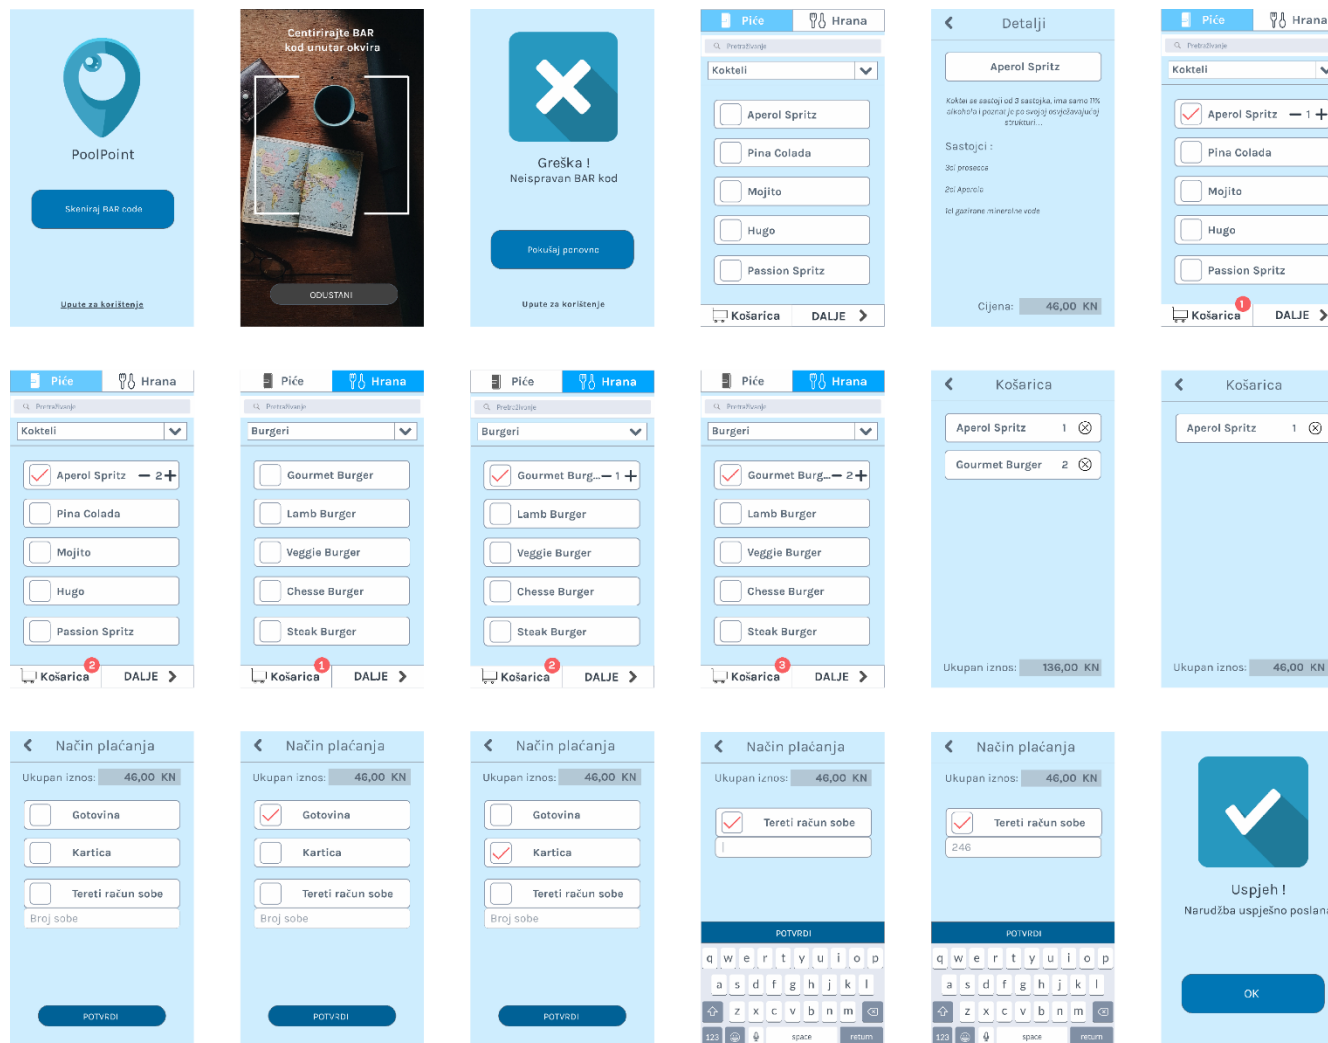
PoolPoint

Skeniraj BAR code

Upute za korištenje

Centrirajte BAR kod unutar okvira

ODUSTANI

Greška !
Neispravan BAR kod

Pokušaj ponovno

Upute za korištenje

Piće | Hrana

Pretraživanje

Kokteli

Aperol Spritz
Pina Colada
Mojito
Hugo
Passion Spritz

Košarica | DALJE

Detalji

Aperol Spritz

Koktel se sastoji od 3 sastojka, ima samo 11% alkohola i poznat je po svojoj osvježavajućoj strukturi...

Sastojci :
3cl prosecca
2cl Aperola
1cl gazirane mineralne vode

Cijena: 46,00 KN

Piće | Hrana

Pretraživanje

Kokteli

Aperol Spritz — 1 +
Pina Colada
Mojito
Hugo
Passion Spritz

1
Košarica | DALJE

Piće | Hrana

Pretraživanje

Kokteli

Aperol Spritz — 2 +
Pina Colada
Mojito
Hugo
Passion Spritz

2
Košarica | DALJE

Piće | Hrana

Pretraživanje

Burgeri

Gourmet Burger
Lamb Burger
Veggie Burger
Chesse Burger
Steak Burger

1
Košarica | DALJE

Piće | Hrana

Pretraživanje

Burgeri

Gourmet Burg... — 1 +
Lamb Burger
Veggie Burger
Chesse Burger
Steak Burger

2
Košarica | DALJE

Piće | Hrana

Pretraživanje

Burgeri

Gourmet Burg... — 2 +
Lamb Burger
Veggie Burger
Chesse Burger
Steak Burger

3
Košarica | DALJE

Košarica

Aperol Spritz 1
Gourmet Burger 2

Ukupan iznos: 136,00 KN

Košarica

Aperol Spritz 1

Ukupan iznos: 46,00 KN

Način plaćanja

Ukupan iznos: 46,00 KN

Gotovina
Kartica
Tereti račun sobe
Broj sobe

POTVRDI

Način plaćanja

Ukupan iznos: 46,00 KN

Gotovina
Kartica
Tereti račun sobe
Broj sobe

POTVRDI

Način plaćanja

Ukupan iznos: 46,00 KN

Gotovina
Kartica
Tereti račun sobe
Broj sobe

POTVRDI

Način plaćanja

Ukupan iznos: 46,00 KN

Tereti račun sobe

POTVRDI

q w e r t y u i o p
a s d f g h j k l
z x c v b n m
123 space return

Način plaćanja

Ukupan iznos: 46,00 KN

Tereti račun sobe
246

POTVRDI

q w e r t y u i o p
a s d f g h j k l
z x c v b n m
123 space return

Uspjeh !
Narudžba uspješno poslana

OK